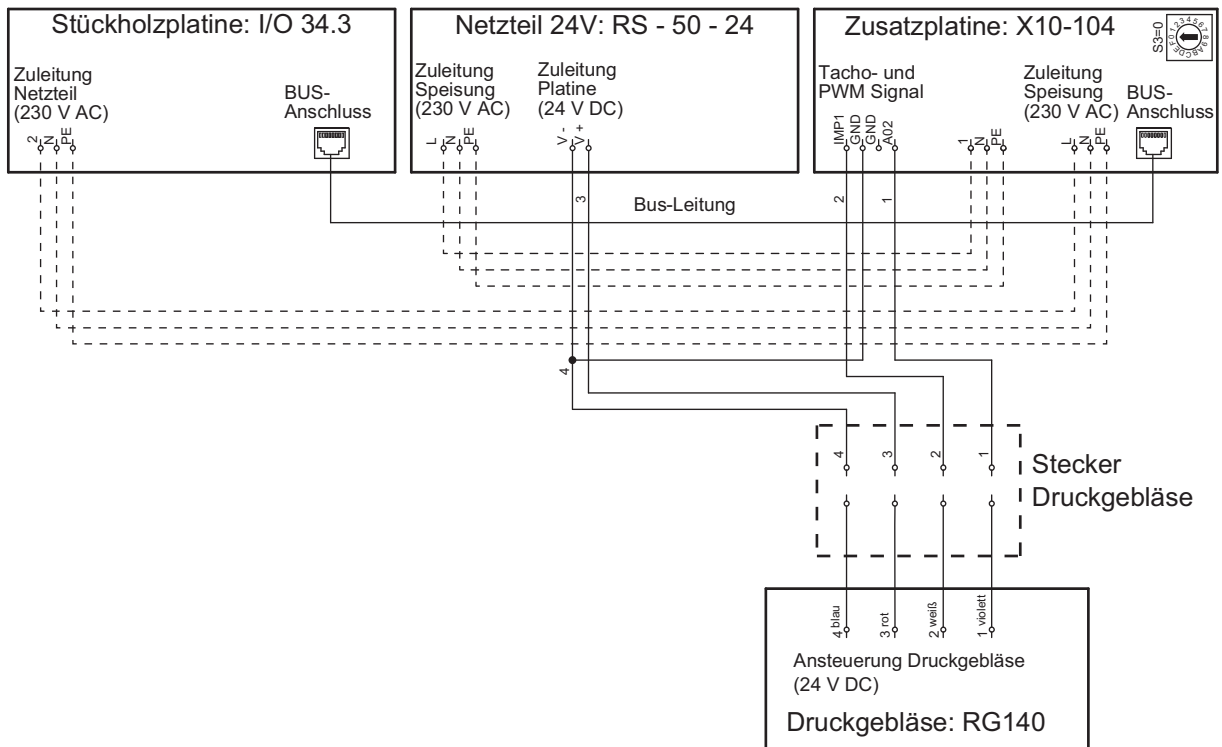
Stückholzplatine: I/O 34.3

Zuleitung Netzteil (230 V AC)

BUS-Anschluss

2 N PE

Netzteil 24V: RS - 50 - 24

Zuleitung Speisung (230 V AC)

Zuleitung Platine (24 V DC)

L N PE

V - V +

Zusatzplatine: X10-104

S3=0

Tacho- und PWM Signal

IMP1 GND GND A02

Zuleitung Speisung (230 V AC)

BUS-Anschluss

1 N PE

L N PE

3

Bus-Leitung

2

1

4

4 3 2 1

Stecker Druckgebläse

4 blau 3 rot 2 weiß 1 violett

Ansteuerung Druckgebläse (24 V DC)

Druckgebläse: RG140